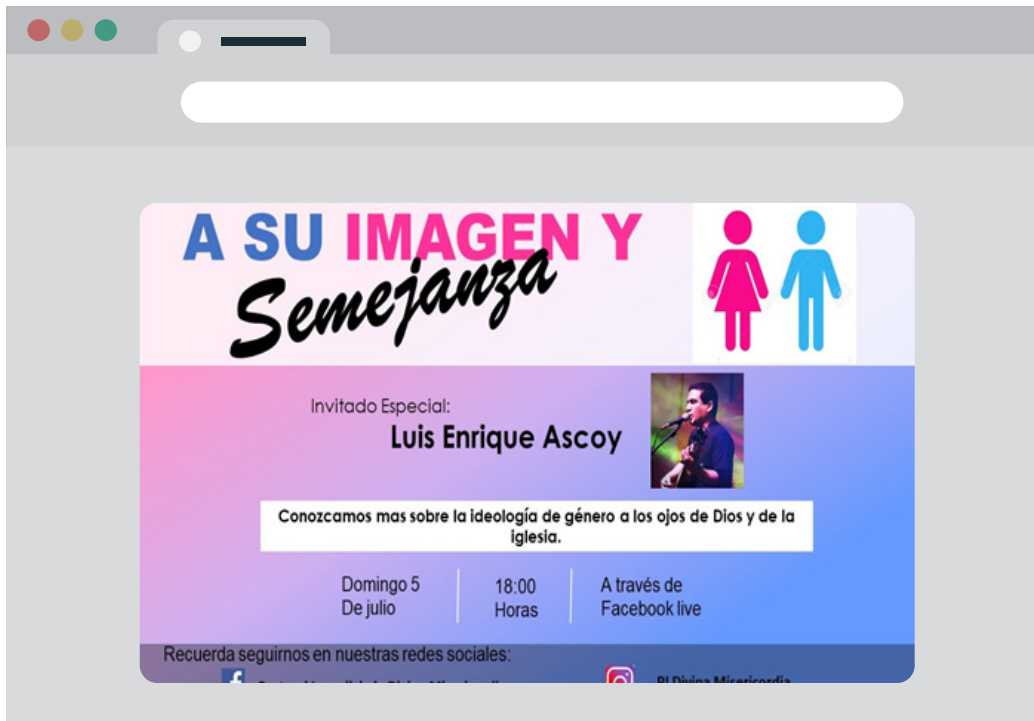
A SU IMAGEN Y
Semejanza

Invitado Especial:
Luis Enrique Ascoy

Conozcamos mas sobre la ideología de género a los ojos de Dios y de la iglesia.

Domingo 5
De julio

18:00
Horas

A través de
Facebook live

Recuerda seguirnos en nuestras redes sociales:

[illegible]

PI Divina Misericordia